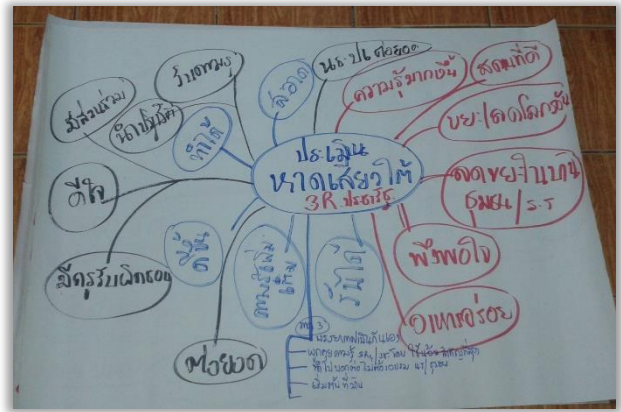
ประเมิน
หาดเสี้ยวใต้
3R ประถมรัฐ

มีส่วนร่วม
ร่วมอบรม
นักปั้นโค้ดี
ทำได้
ดีใจ
ครูกับนักเรียน
ภูมิใจ
ต่อยอด
ความรู้สึกดีขึ้น
สอดแทรก
สอดคล้อง
นร.ป.6 ส่งต่อ
ความรู้มากขึ้น
สอนเพื่อดี
ขยะ/ลดโลกร้อน
ลดขยะในบ้าน
ชุมชน/ร.ร
พึงพอใจ
อาหารอร่อย
รู้ไม่ได้
ความสำคัญ
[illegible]
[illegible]
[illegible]
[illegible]
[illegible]